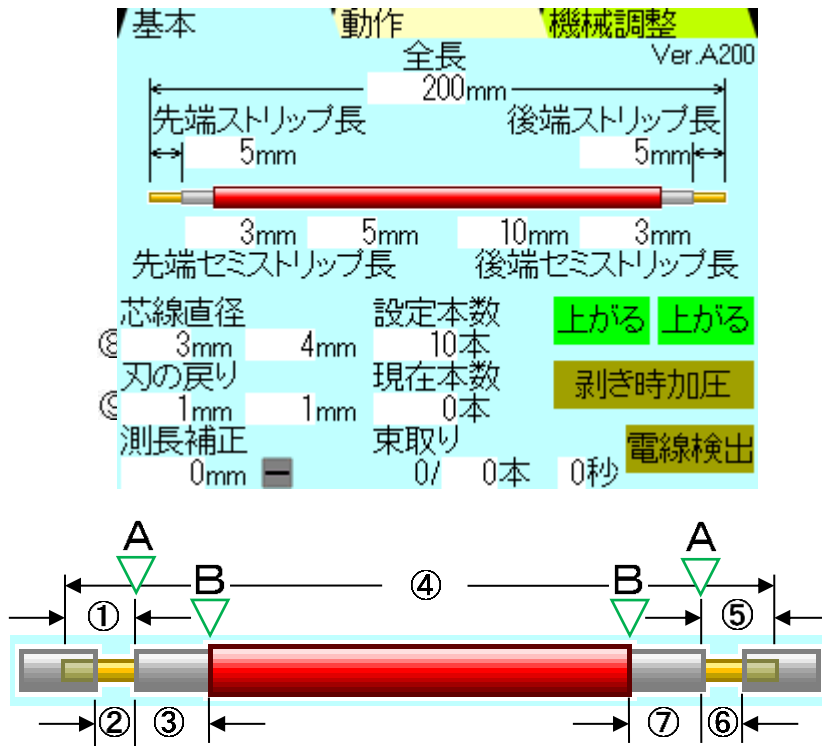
基本　動作　機械調整

全長　Ver.A200

200mm

先端ストリップ長　後端ストリップ長

5mm　5mm

3mm　5mm　10mm　3mm

先端セミストリップ長　後端セミストリップ長

芯線直径　設定本数　上がる　上がる

⑧ 3mm　4mm　10本

刃の戻り　現在本数　剥き時加圧

⑨ 1mm　1mm　0本

測長補正　束取り　電線検出

0mm　ー　0/　0本　0秒

A　A

B　④　B

①　⑤

②　③　⑦　⑥